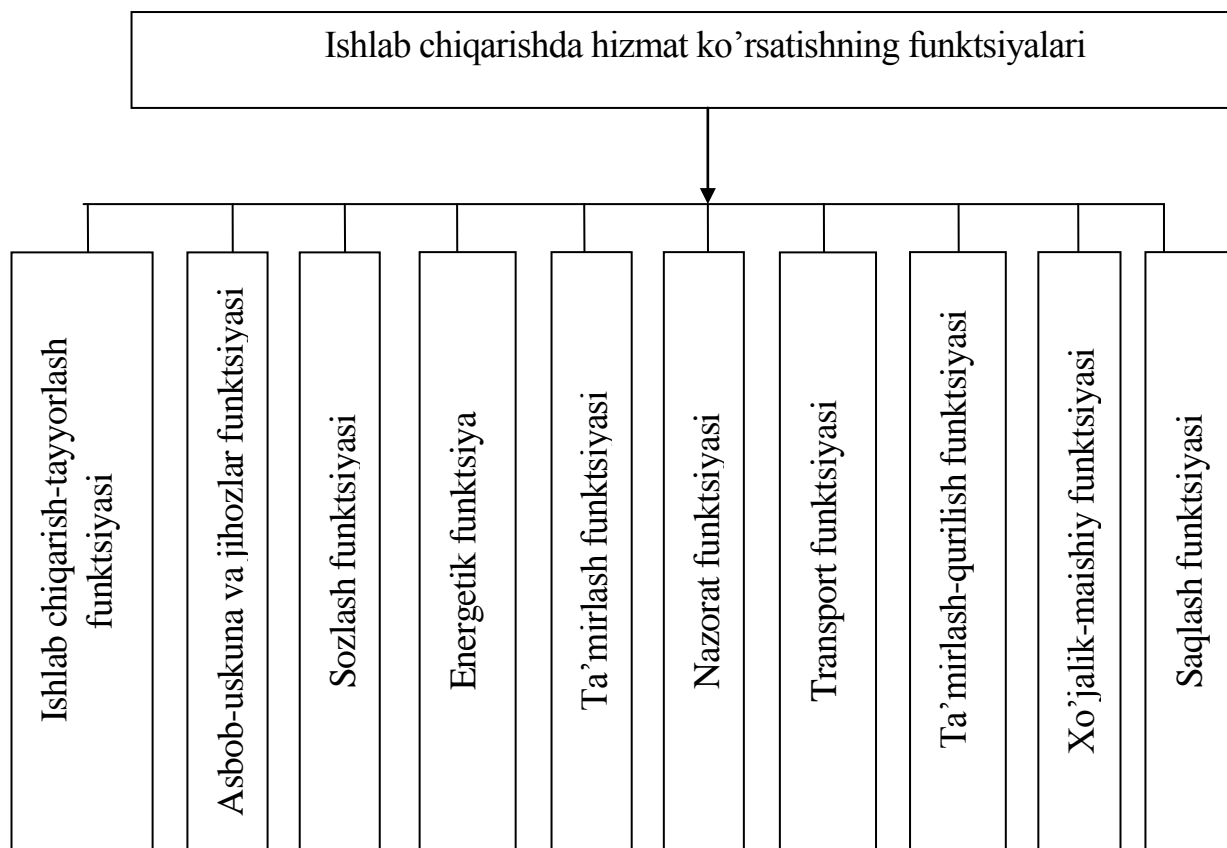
Ishlab chiqarishda hizmat ko’rsatishning funktsiyalari

Ishlab chiqarish-tayyorlash funktsiyasi

Asbob-uskuna va jihozlar funktsiyasi

Sozlash funktsiyasi

Energetik funktsiya

Ta’mirlash funktsiyasi

Nazorat funktsiyasi

Transport funktsiyasi

Ta’mirlash-qurilish funktsiyasi

Xo’jalik-maishiy funktsiyasi

Saqlash funktsiyasi